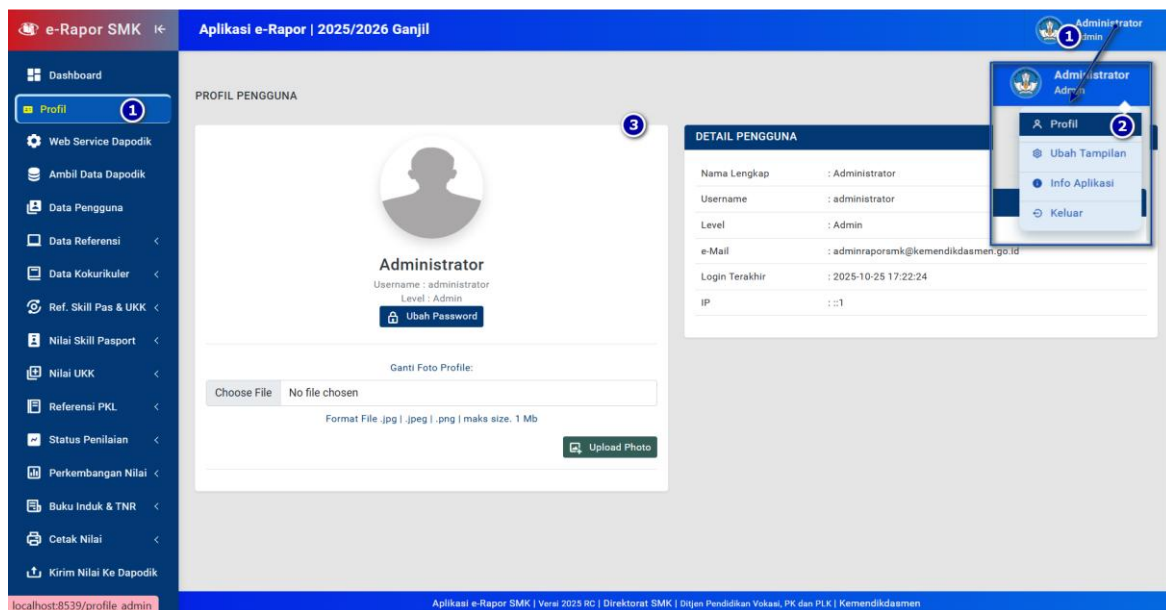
e-Rapor SMK

Aplikasi e-Rapor | 2025/2026 Ganjil

Administrator
Admin
1

Dashboard
Profil 1
Web Service Dapodik
Ambil Data Dapodik
Data Pengguna
Data Referensi
Data Kokurikuler
Ref. Skill Pas & UKK
Nilai Skill Pasport
Nilai UKK
Referensi PKL
Status Penilaian
Perkembangan Nilai
Buku Induk & TNR
Cetak Nilai
Kirim Nilai Ke Dapodik

PROFIL PENGGUNA

3

Administrator
Username : administrator
Level : Admin
Ubah Password

Ganti Foto Profile:
Choose File No file chosen
Format File .jpg | .jpeg | .png | maks size. 1 Mb
Upload Photo

DETAIL PENGGUNA

| | |
|---|---|
| Nama Lengkap | : Administrator |
| Username | : administrator |
| Level | : Admin |
| e-Mail | : adminraporsmk@kemendikdasmen.go.id |
| Login Terakhir | : 2025-10-25 17:22:24 |
| IP | : ::1 |

Administrator
Admin
Profil 2
Ubah Tampilan
Info Aplikasi
Keluar

localhost:8539/profile admin

Aplikasi e-Rapor SMK | Versi 2025 RC | Direktorat SMK | Ditjen Pendidikan Vokasi, PK dan PLK | Kemendikdasmen